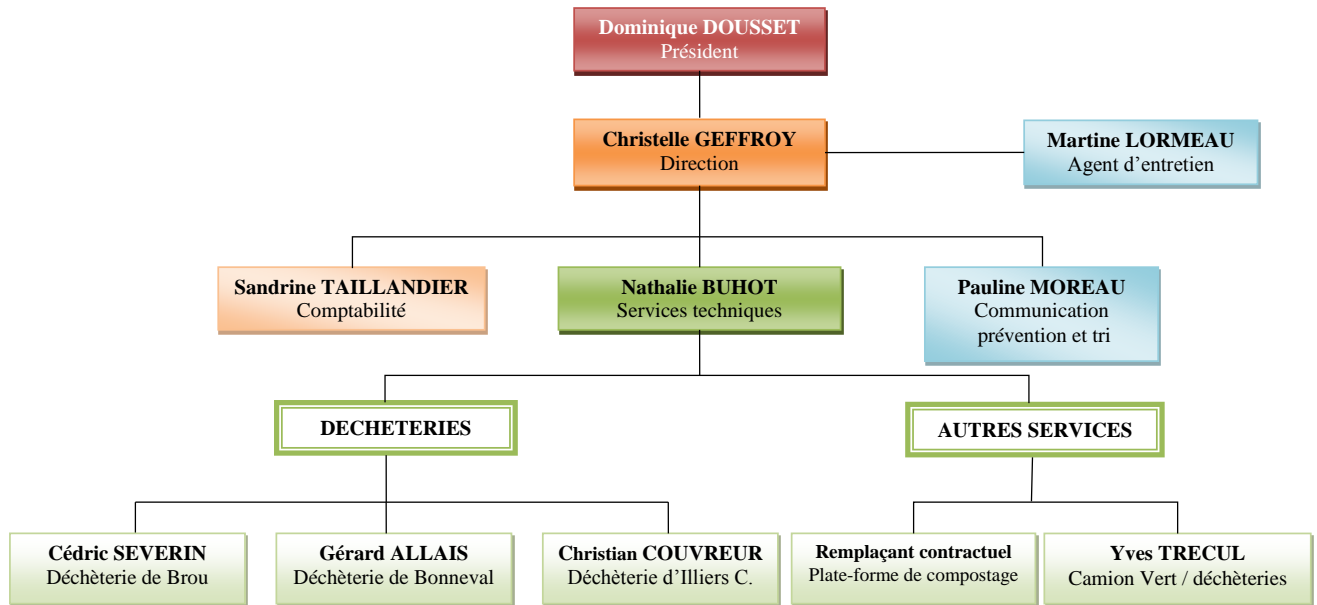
Dominique DOUSSET
Président

Christelle GEFFROY
Direction

Martine LORMEAU
Agent d'entretien

Sandrine TAILLANDIER
Comptabilité

Nathalie BUHOT
Services techniques

Pauline MOREAU
Communication prévention et tri

DECHETERIES

AUTRES SERVICES

Cédric SEVERIN
Déchèterie de Brou

Gérard ALLAIS
Déchèterie de Bonneval

Christian COUVREUR
Déchèterie d'Illiers C.

Remplaçant contractuel
Plate-forme de compostage

Yves TRECUL
Camion Vert / déchèteries